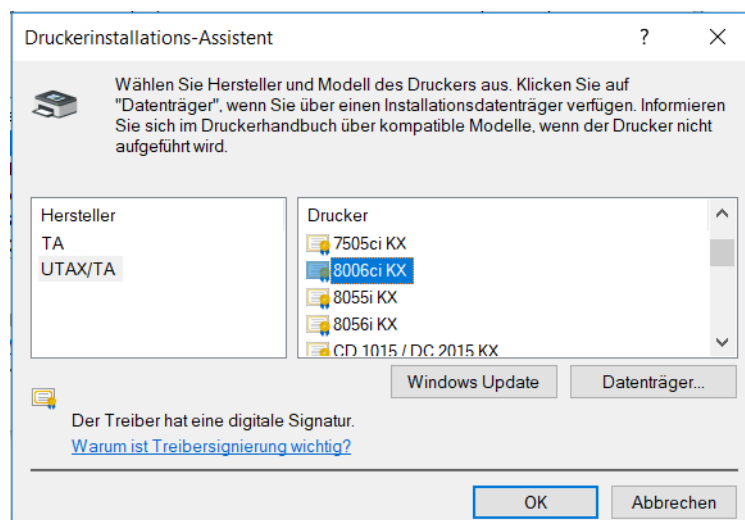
Druckerinstallations-Assistent

?

X

Wählen Sie Hersteller und Modell des Druckers aus. Klicken Sie auf "Datenträger", wenn Sie über einen Installationsdatenträger verfügen. Informieren Sie sich im Druckerhandbuch über kompatible Modelle, wenn der Drucker nicht aufgeführt wird.

Hersteller
TA
UTAX/TA

Drucker
7505ci KX
8006ci KX
8055i KX
8056i KX
CD 1015 / DC 2015 KX

Windows Update

Datenträger...

Der Treiber hat eine digitale Signatur.
Warum ist Treibersignierung wichtig?

OK

Abbrechen